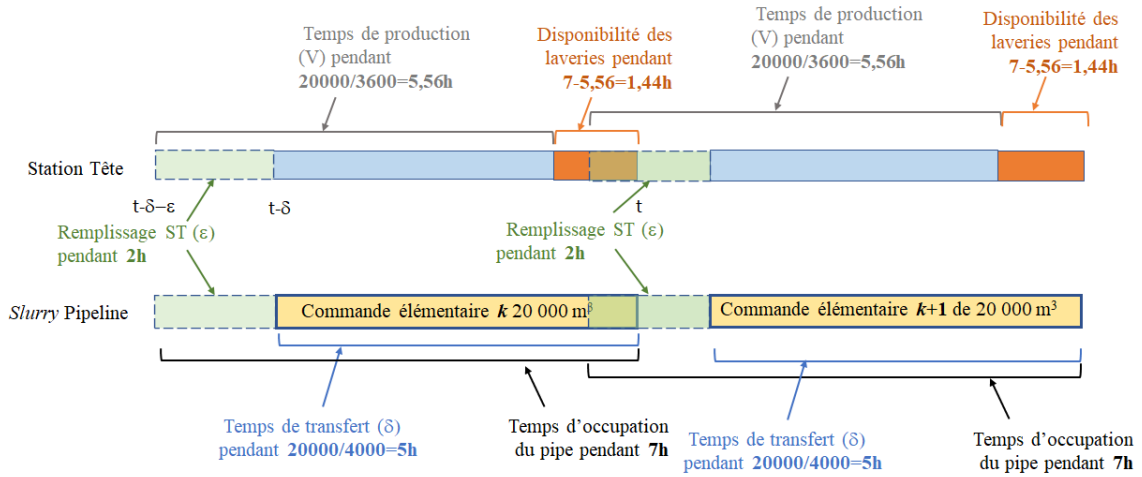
Temps de production (V) pendant **20000/3600=5,56h**

Disponibilité des laveries pendant **7-5,56=1,44h**

Temps de production (V) pendant **20000/3600=5,56h**

Disponibilité des laveries pendant **7-5,56=1,44h**

Station Tête

t-δ–ε

t-δ

t

Remplissage ST (ε) pendant **2h**

Remplissage ST (ε) pendant **2h**

*Slurry* Pipeline

Commande élémentaire ***k*** 20 000 m$^3$

Commande élémentaire ***k*+1** de 20 000 m$^3$

Temps de transfert (δ) pendant **20000/4000=5h**

Temps d'occupation du pipe pendant **7h**

Temps de transfert (δ) pendant **20000/4000=5h**

Temps d'occupation du pipe pendant **7h**